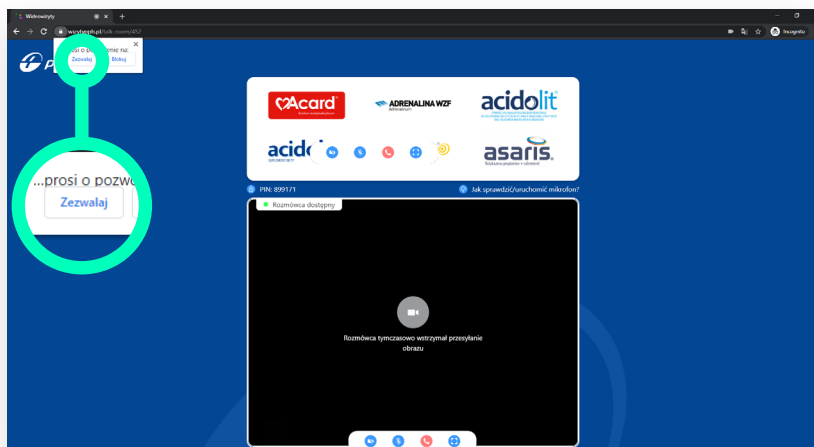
Widerozmowy
wirtualne.pl/talk-room/457
Incognito
...prosi o pozwolenie na:
Zezwalaj
Blokuj
...prosi o pozwo
Zezwalaj
Acard
ADRENALINA WZF
acidolit
acid
asaris
PIN: 899171
Jak sprawdzić/uruchomić mikrofon?
Rozmówca dostępny
Rozmówca tymczasowo wstrzymał przesyłanie obrazu